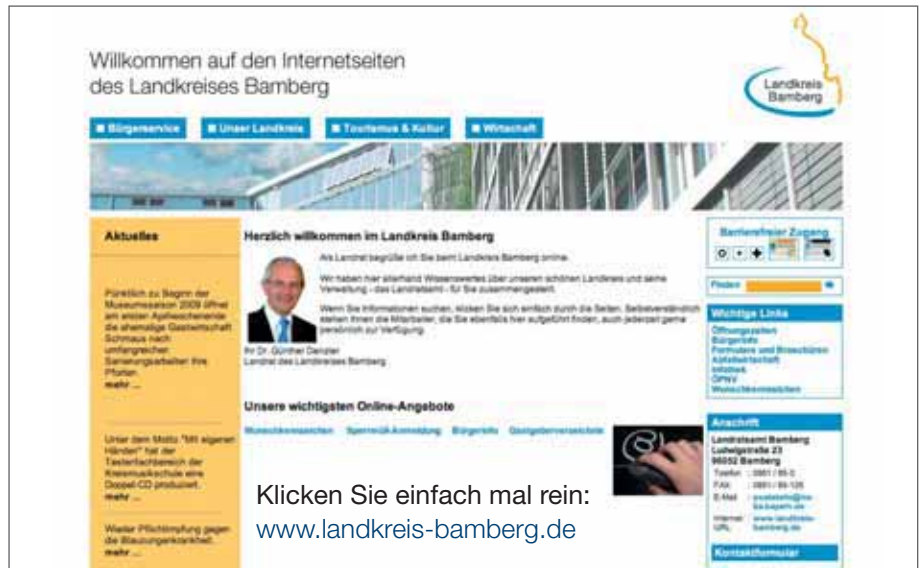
Willkommen auf den Internetseiten des Landkreises Bamberg

Landkreis Bamberg

Bürgerservice | Unser Landkreis | Tourismus & Kultur | Wirtschaft

Aktuelles

Pünktlich zu Beginn der Museumssaison 2009 öffnet am ersten Aprilwochenende die ehemalige Gastwirtschaft Schmaus nach umfangreichen Sanierungsarbeiten ihre Pforten.
mehr ...

Unter dem Motto "Mit eigenen Händen" hat der Tasterfachbereich der Kreismusikschule eine Doppel-CD produziert.
mehr ...

Wieder Pflichtimpfung gegen die Blauzungenkrankheit.
mehr ...

Herzlich willkommen im Landkreis Bamberg

Als Landrat begrüße ich Sie beim Landkreis Bamberg online.

Wir haben hier allerhand Wissenswertes über unseren schönen Landkreis und seine Verwaltung - das Landratsamt - für Sie zusammengestellt.

Wenn Sie Informationen suchen, klicken Sie sich einfach durch die Seiten. Selbstverständlich stehen Ihnen die Mitarbeiter, die Sie ebenfalls hier aufgeführt finden, auch jederzeit gerne persönlich zur Verfügung.

Ihr Dr. Günther Denzler
Landrat des Landkreises Bamberg

Unsere wichtigsten Online-Angebote

Wunschkennzeichen | Sperrmüll-Anmeldung | Bürgerinfo | Gastgeberverzeichnis

Barrierefreier Zugang

Finden

Wichtige Links
Öffnungszeiten
Bürgerinfo
Formulare und Broschüren
Abfallwirtschaft
Infoblatt
ÖPNV
Wunschkennzeichen

Anschrift
Landratsamt Bamberg
Ludwigstraße 23
96052 Bamberg
Telefon : 0951 / 85-0
FAX : 0951 / 85-125
E-Mail : poststelle@lra-ba.bayern.de
Internet URL : www.landkreis-bamberg.de

Kontaktformular

Klicken Sie einfach mal rein:
www.landkreis-bamberg.de